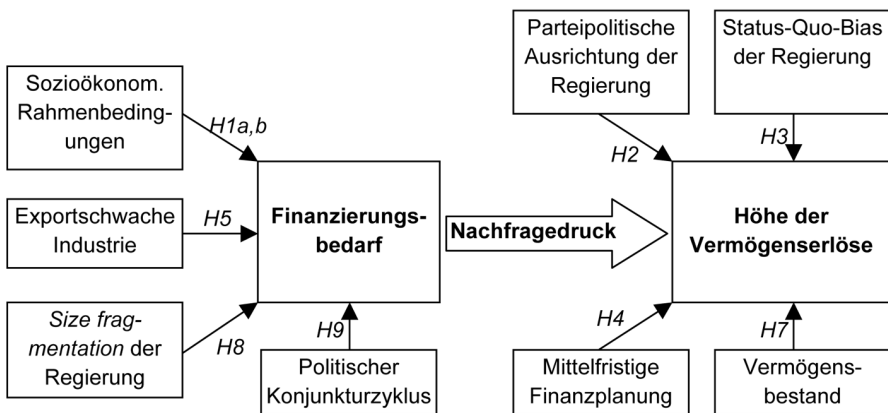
Sozioökonom. Rahmenbedingungen

H1a,b

Exportschwache Industrie

H5

Size fragmentation der Regierung

H8

Finanzierungsbedarf

H9

Politischer Konjunkturzyklus

Nachfragedruck

Parteipolitische Ausrichtung der Regierung

H2

Status-Quo-Bias der Regierung

H3

Höhe der Vermögenserlöse

H4

Mittelfristige Finanzplanung

H7

Vermögensbestand